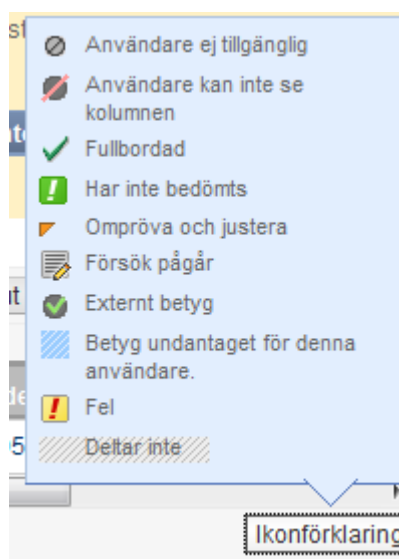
st
Användare ej tillgänglig
Användare kan inte se kolumnen
nt
Fullbordad
Har inte bedömts
Ompröva och justera
Försök pågår
t
Externt betyg
Betyg undantaget för denna användare.
de
Fel
5
Deltar inte
Ikonförklaring